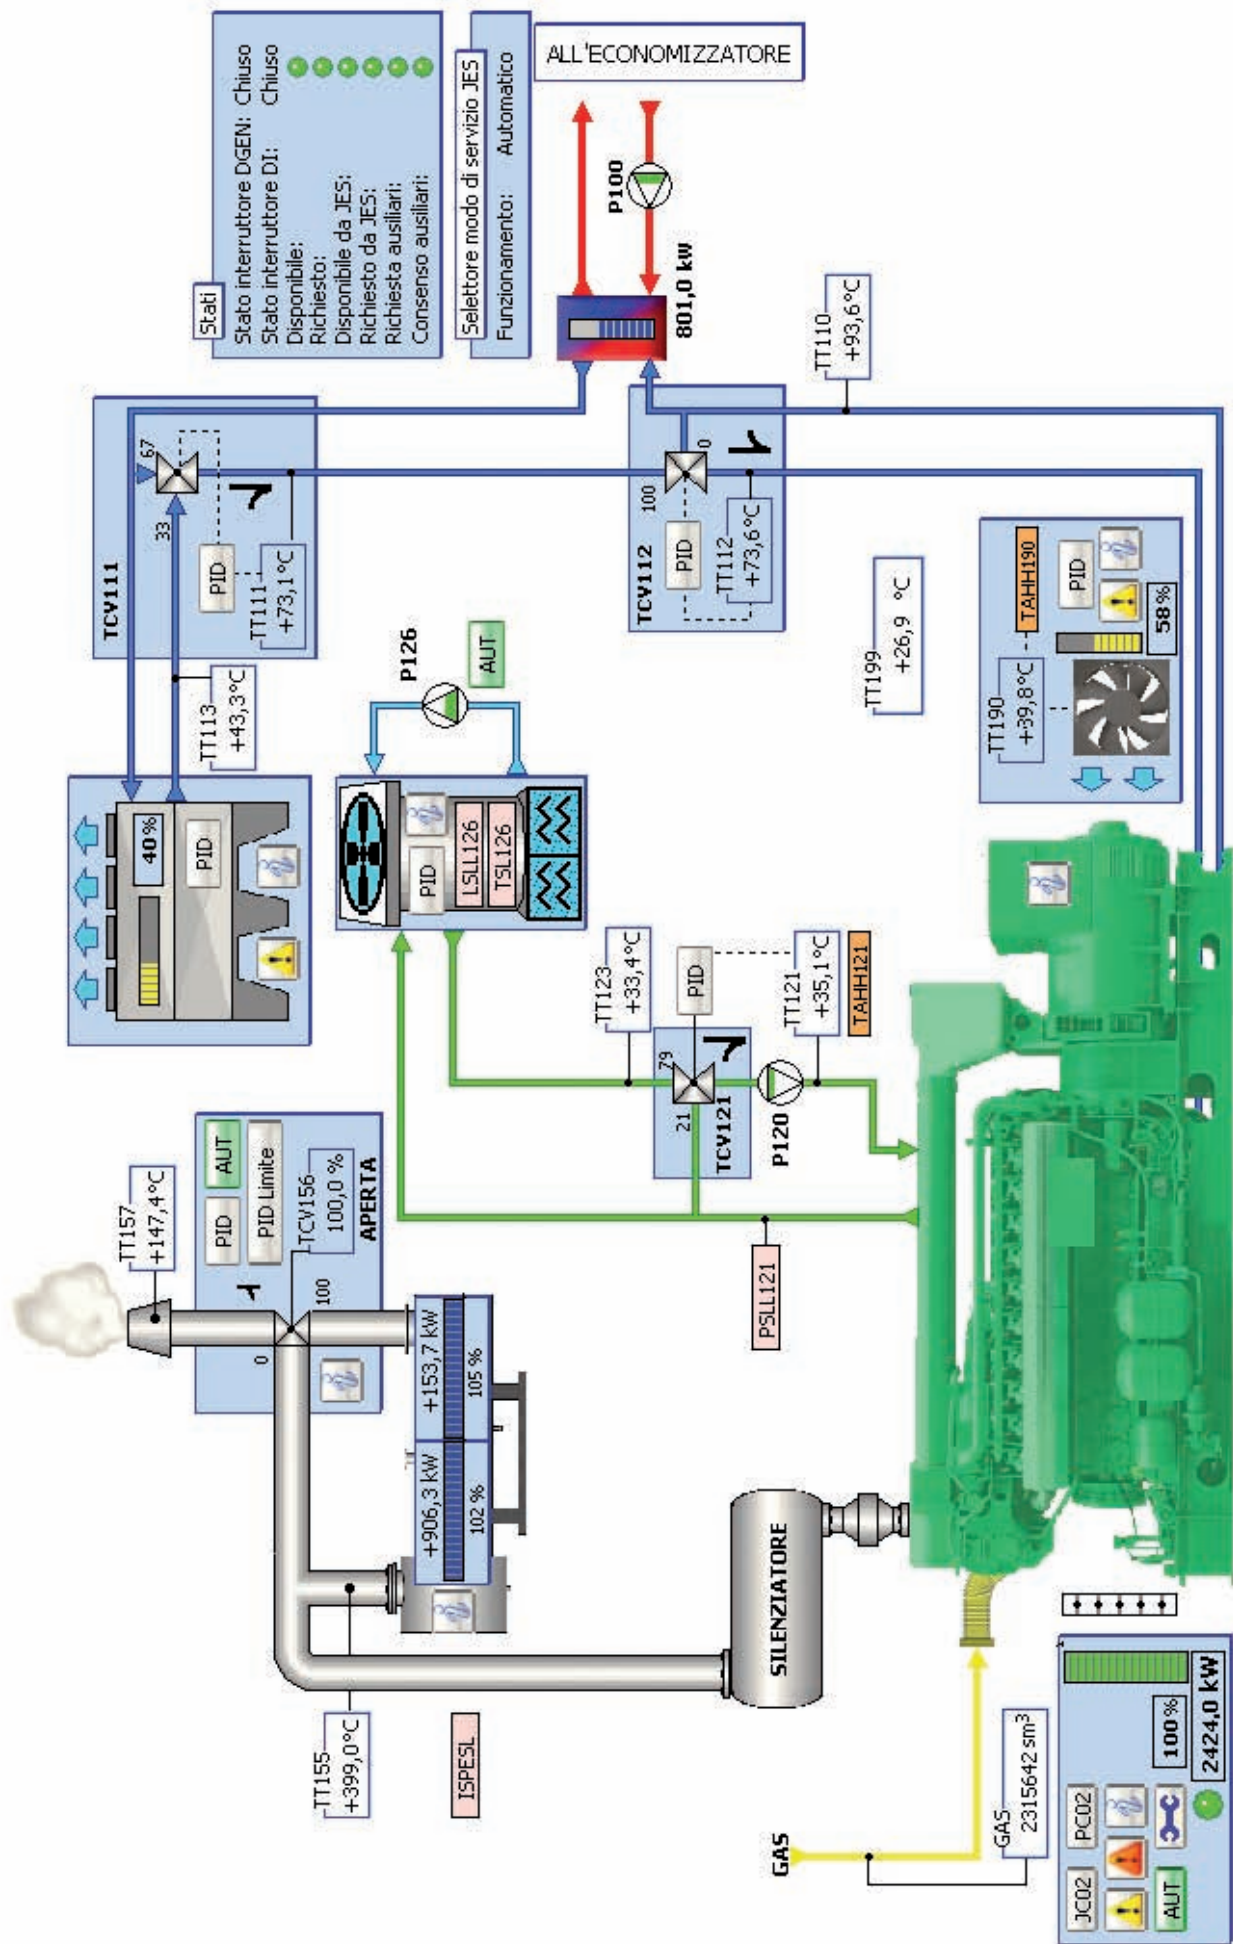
Stati
Stato interruttore DGEN: Chiuso
Stato interruttore DI: Chiuso
Disponibile:
Richiesto:
Disponibile da JES:
Richiesta da JES:
Richiesta ausiliari:
Consenso ausiliari:

Selettore modo di servizio JES
Funzionamento: Automatico

ALL'ECONOMIZZATORE

P100
801,0 kw

TT110
+93,6°C

TCV111
67
33
PID
TT111
+73,1°C

TCV112
100
0
PID
TT112
+73,6°C

TT113
+43,3°C

40%
PID

P126
AUT

PID
LSLL126
TSL126

TT199
+26,9 °C

TT190
+39,8°C
TAHH190
PID
58%

TT123
+33,4°C
PID
TT121
+35,1°C
TAHH121
79
21
TCV121
P120

PSLL121

TT157
+147,4°C
AUT
PID
PID Limite
TCV156
100,0 %
APERTA
100
0

+153,7 kW
105 %
+906,3 kW
102 %

SILENZIATORE

TT155
+399,0°C

ISPESL

GAS
GAS
2315642 sm3

JC02
PC02
AUT
100%
2424,0 kW